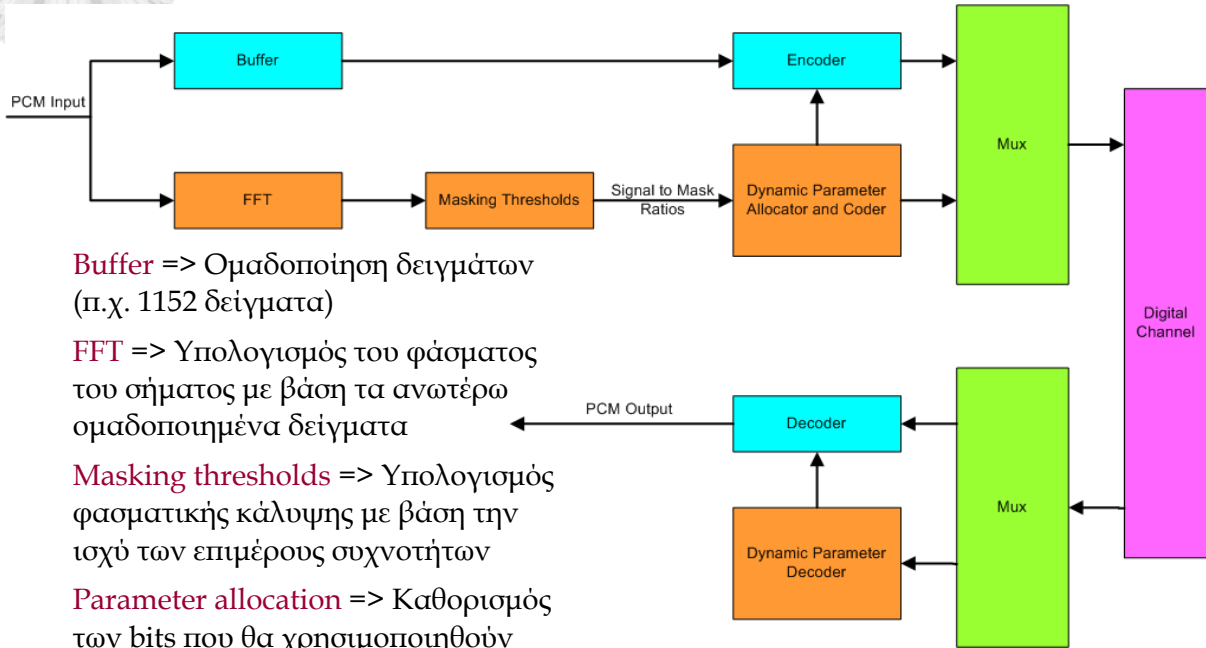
PCM Input

Buffer

Encoder

Mux

Digital Channel

FFT

Masking Thresholds

Signal to Mask Ratios

Dynamic Parameter Allocator and Coder

Buffer => Ομαδοποίηση δειγμάτων (π.χ. 1152 δείγματα)

FFT => Υπολογισμός του φάσματος του σήματος με βάση τα ανωτέρω ομαδοποιημένα δείγματα

Masking thresholds => Υπολογισμός φασματικής κάλυψης με βάση την ισχύ των επιμέρους συχνοτήτων

Parameter allocation => Καθορισμός των bits που θα χρησιμοποιηθούν

PCM Output

Decoder

Mux

Dynamic Parameter Decoder